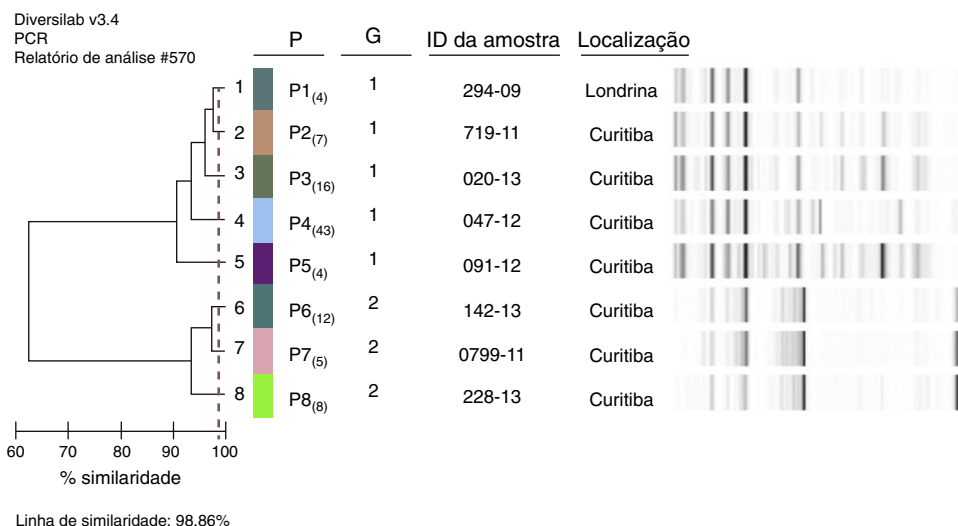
Diversilab v3.4
PCR
Relatório de análise #570

| | P | G | ID da amostra | Localização |
|---|---|---|---|---|
| 1 | P1$_{(4)}$ | 1 | 294-09 | Londrina |
| 2 | P2$_{(7)}$ | 1 | 719-11 | Curitiba |
| 3 | P3$_{(16)}$ | 1 | 020-13 | Curitiba |
| 4 | P4$_{(43)}$ | 1 | 047-12 | Curitiba |
| 5 | P5$_{(4)}$ | 1 | 091-12 | Curitiba |
| 6 | P6$_{(12)}$ | 2 | 142-13 | Curitiba |
| 7 | P7$_{(5)}$ | 2 | 0799-11 | Curitiba |
| 8 | P8$_{(8)}$ | 2 | 228-13 | Curitiba |

60 70 80 90 100
% similaridade

Linha de similaridade: 98.86%